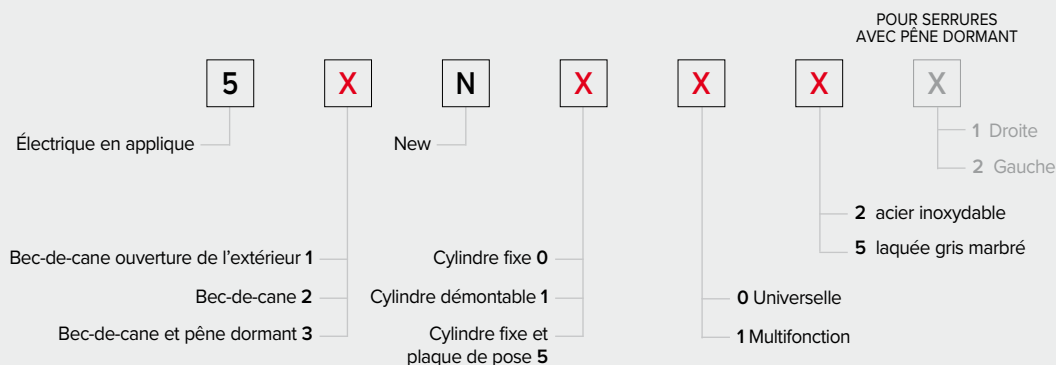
POUR SERRURES AVEC PÊNE DORMANT

5 X N X X X X

Électrique en applique

New

1 Droite

2 Gauche

2 acier inoxydable

5 laquée gris marbré

Bec-de-cane ouverture de l'extérieur 1

Bec-de-cane 2

Bec-de-cane et pêne dormant 3

Cylindre fixe 0

Cylindre démontable 1

Cylindre fixe et plaque de pose 5

0 Universelle

1 Multifonction